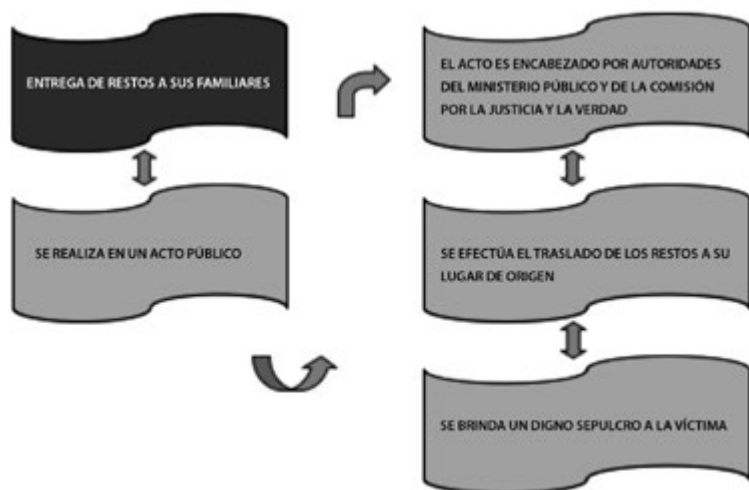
ENTREGA DE RESTOS A SUS FAMILIARES

SE REALIZA EN UN ACTO PÚBLICO

EL ACTO ES ENCABEZADO POR AUTORIDADES DEL MINISTERIO PÚBLICO Y DE LA COMISIÓN POR LA JUSTICIA Y LA VERDAD

SE EFECTÚA EL TRASLADO DE LOS RESTOS A SU LUGAR DE ORIGEN

SE BRINDA UN DIGNO SEPULCRO A LA VÍCTIMA